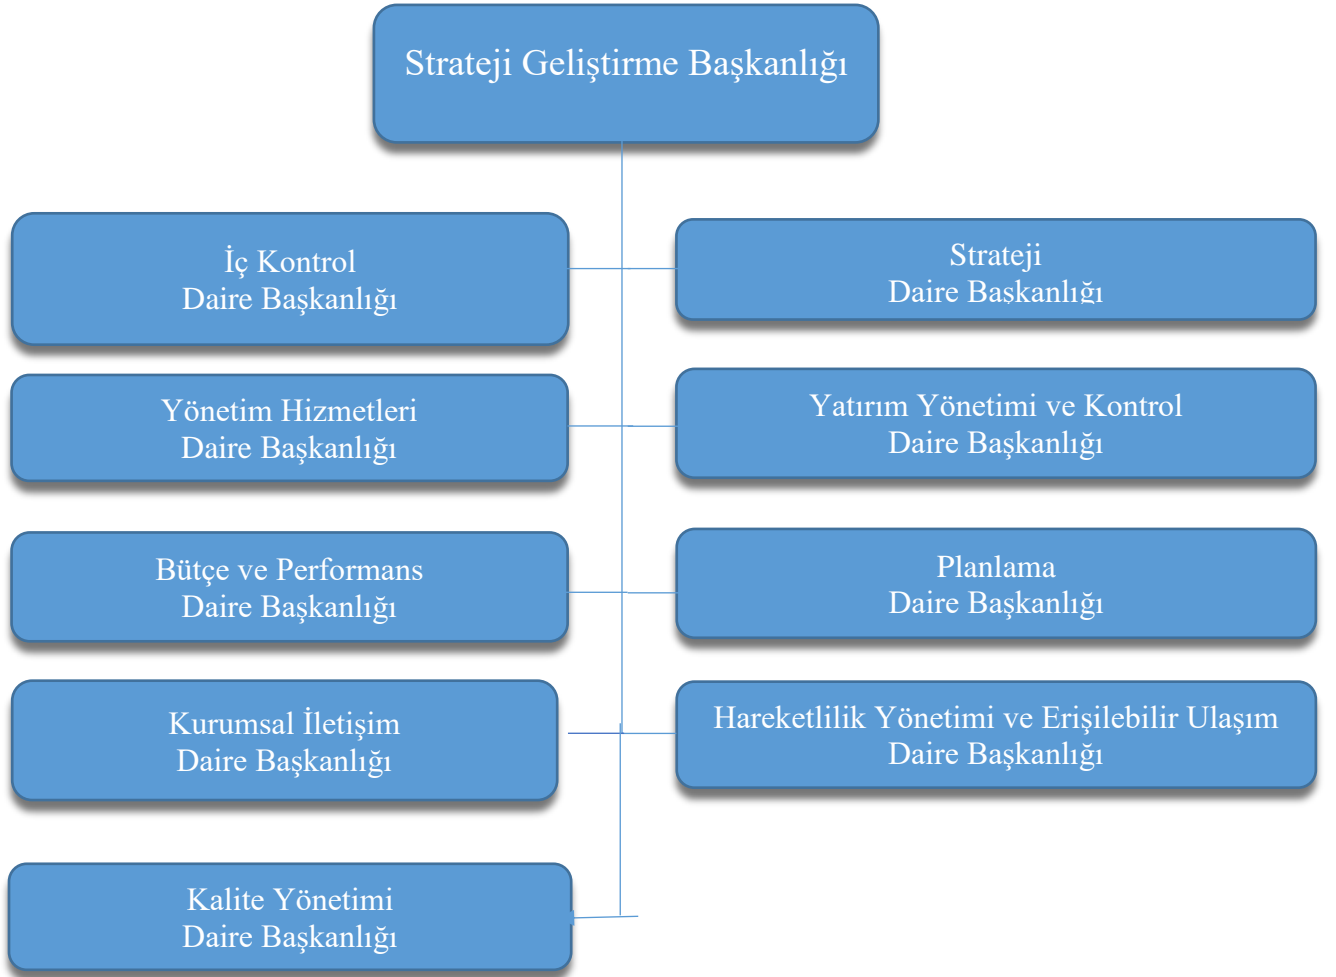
Strateji Geliştirme Başkanlığı

İç Kontrol
Daire Başkanlığı

Strateji
Daire Başkanlığı

Yönetim Hizmetleri
Daire Başkanlığı

Yatırım Yönetimi ve Kontrol
Daire Başkanlığı

Bütçe ve Performans
Daire Başkanlığı

Planlama
Daire Başkanlığı

Kurumsal İletişim
Daire Başkanlığı

Hareketlilik Yönetimi ve Erişilebilir Ulaşım
Daire Başkanlığı

Kalite Yönetimi
Daire Başkanlığı